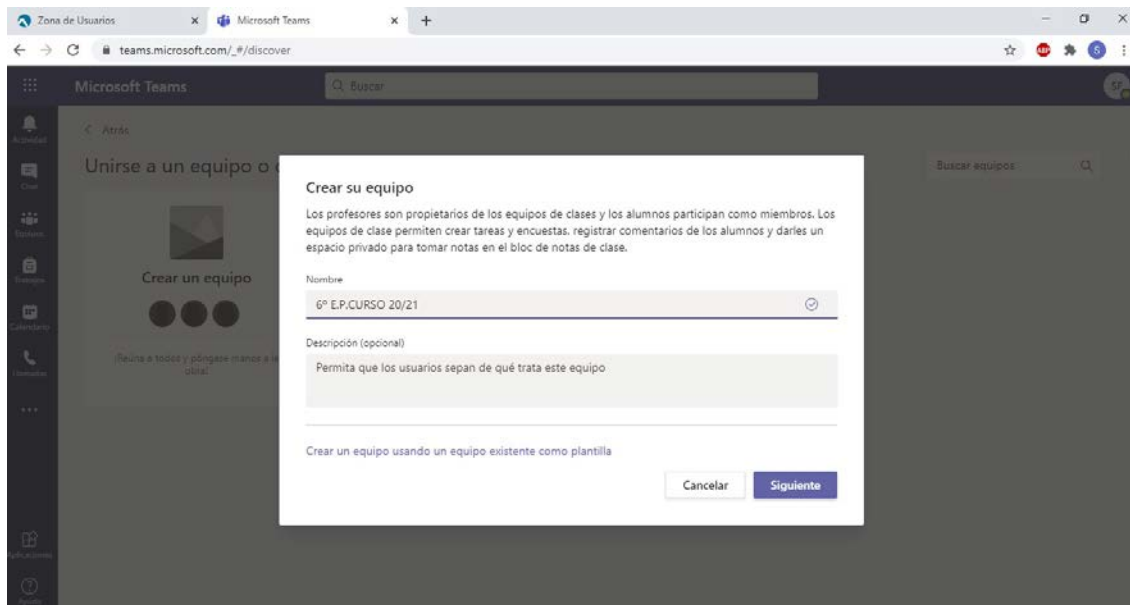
Zona de Usuarios
Microsoft Teams
teams.microsoft.com/_#/discover

Microsoft Teams
Buscar

Actividad
Chat
Equipos
Tareas
Calendario
Llamadas
...
Aplicaciones
Ayuda

< Atrás
Unirse a un equipo o c
Buscar equipos

Crear un equipo
¡Reúna a todos y póngase manos a la obra!

Crear su equipo

Los profesores son propietarios de los equipos de clases y los alumnos participan como miembros. Los equipos de clase permiten crear tareas y encuestas, registrar comentarios de los alumnos y darles un espacio privado para tomar notas en el bloc de notas de clase.

Nombre
6º E.P.CURSO 20/21

Descripción (opcional)
Permita que los usuarios sepan de qué trata este equipo

Crear un equipo usando un equipo existente como plantilla

Cancelar
Siguiente